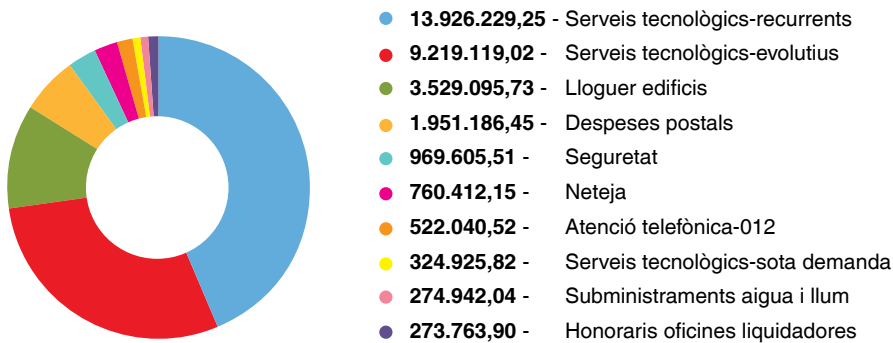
**13.926.229,25** - Serveis tecnològics-recurrents
**9.219.119,02** - Serveis tecnològics-evolutius
**3.529.095,73** - Lloguer edificis
**1.951.186,45** - Despeses postals
**969.605,51** - Seguretat
**760.412,15** - Neteja
**522.040,52** - Atenció telefònica-012
**324.925,82** - Serveis tecnològics-sota demanda
**274.942,04** - Subministraments aigua i llum
**273.763,90** - Honoraris oficines liquidadores